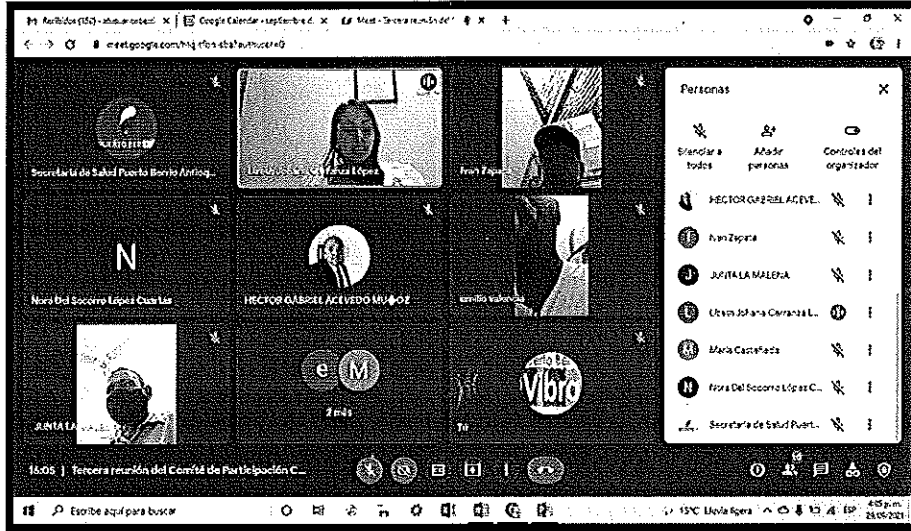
Recibidos (152) - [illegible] | Google Calendar - septiembre d... | Meet - Tercera reunión del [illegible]

meet.google.com/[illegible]

Secretaría de Salud Puerto Berrío Antioq...

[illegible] Carranza López

Ivan Zapata

N

Nora Del Socorro López Cuartas

HECTOR GABRIEL ACEVEDO MUÑOZ

emilio valencia

JUNTA LA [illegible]

e M

2 más

Vibro

Tú

15:05 | Tercera reunión del Comité de Participación C...

Personas

Silenciar a todos

Añadir personas

Controles del organizador

HECTOR GABRIEL ACEVE...

Ivan Zapata

JUNTA LA MALENA

Ubaris Johana Carranza L...

Maria Castañeda

Nora Del Socorro López C...

Secretaría de Salud Puert...

Escribe aquí para buscar

15°C Lluvia ligera

4:05 p.m. 23/09/2021